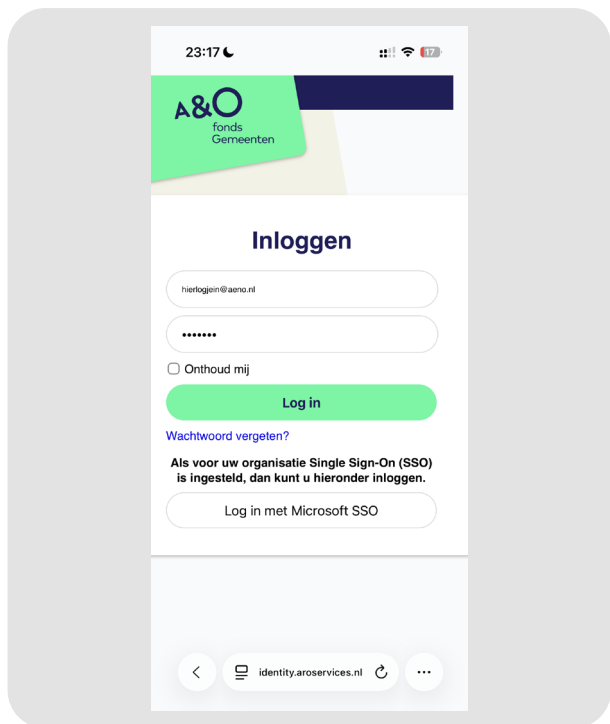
23:17

17

A&O fonds Gemeenten

Inloggen

hierlogjein@aeno.nl

•••••••

Onthoud mij

Log in

Wachtwoord vergeten?

Als voor uw organisatie Single Sign-On (SSO) is ingesteld, dan kunt u hieronder inloggen.

Log in met Microsoft SSO

identity.aroservices.nl